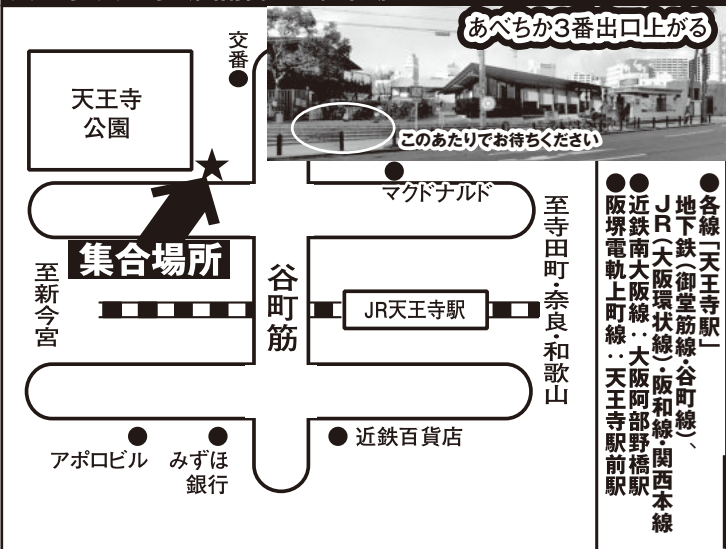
あべちか3番出口上がる

このあたりでお待ちください

交番

天王寺公園

マクドナルド

集合場所

至新今宮

谷町筋

JR天王寺駅

至寺田町・奈良・和歌山

アポロビル

みずほ銀行

近鉄百貨店

●各線「天王寺駅」
地下鉄(御堂筋線・谷町線)、
JR(大阪環状線)・阪和線・関西本線
●近鉄南大阪線：大阪阿部野橋駅
●阪堺電軌上町線：天王寺駅前駅